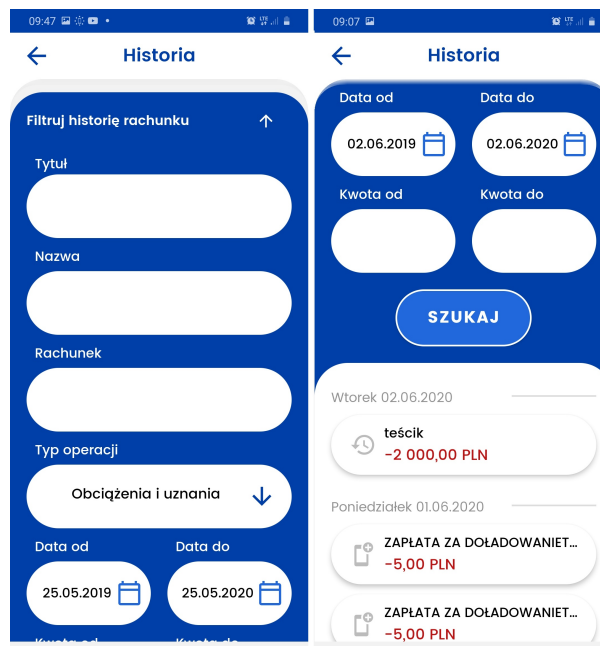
09:47

Historia

Filtruj historię rachunku

Tytuł

Nazwa

Rachunek

Typ operacji

Obciążenia i uznania

Data od

25.05.2019

Data do

25.05.2020

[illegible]

09:07

Historia

Data od

02.06.2019

Data do

02.06.2020

Kwota od

Kwota do

SZUKAJ

Wtorek 02.06.2020

teścik
-2 000,00 PLN

Poniedziałek 01.06.2020

ZAPŁATA ZA DOŁADOWANIET...
-5,00 PLN

ZAPŁATA ZA DOŁADOWANIET...
-5,00 PLN